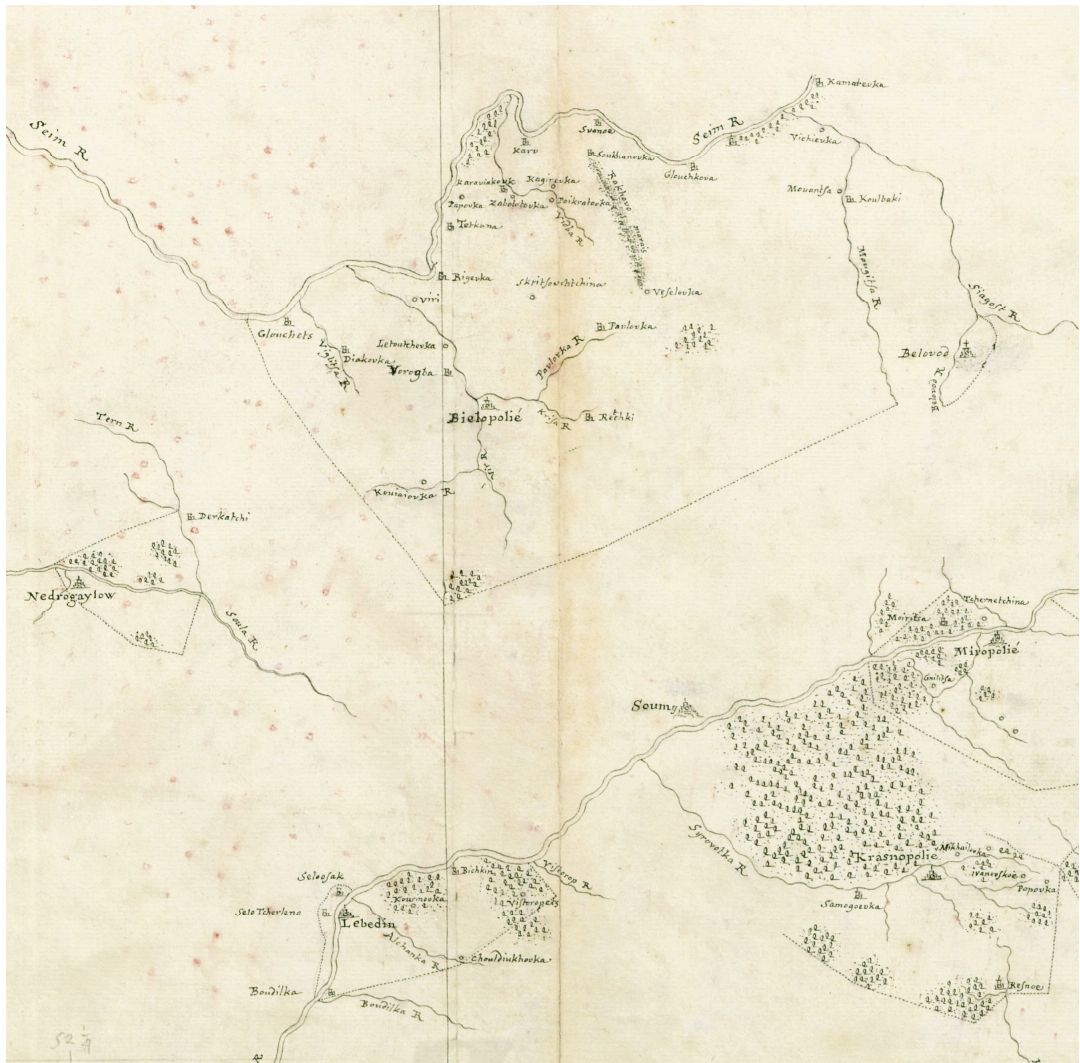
Seim R

Kamabevka

Svanoa

Karo

Seim R

Vichievka

Goukhanovka

Glouchkova

karoviakovk

Kagirovka

Popovka

Zabolotovka

Poikratovka

Vyda R

Terkana

Mouantsa

Koulbaki

Riguvka

Skritsovshtchina

Veselovka

Viri

Glonchets

Letoutchevka

Diakovka

Vyrsa R

Vorogba

Pavlovka

Pavlovka R

Beloved

Sinyost R

Beloved R

Menssa R

Bielopolié

Krisa R

Retchki

Tern R

Kouviaievka R

Derkatchi

Nedrogaylow

Soula R

Tchernetchina

Mirritia

Miropolié

Gnilitsa

Soumy

Syrovatka R

Krasnopolie

Mikhailovka

Ivanovskoe

Popovka

Samogovka

Resnoe

Seloesak

Selo Tcherleno

Bichkin

Vistorop R

Kournovka

Vistoropets

Lebedin

Ochanka R

Choudnikhovka

Boudilka

Boudilka R

52 $\frac{1}{9}$